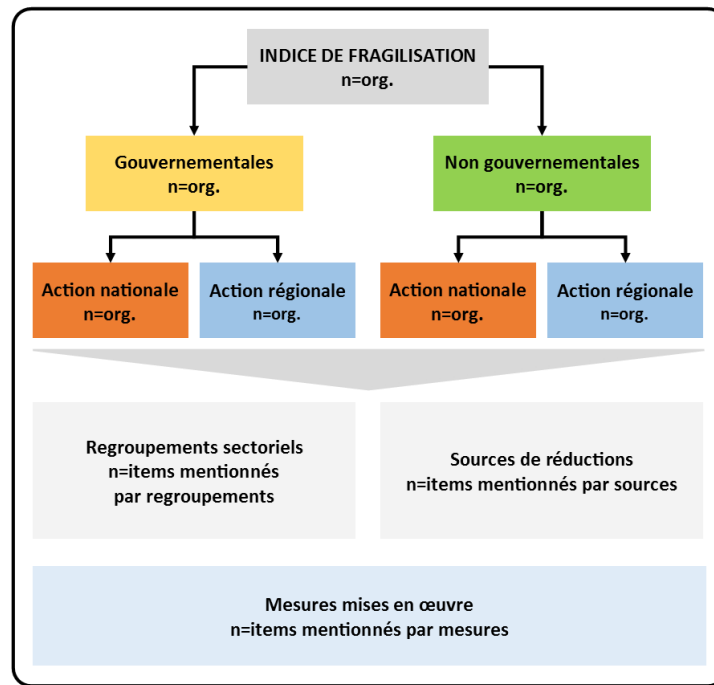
INDICE DE FRAGILISATION
n=org.

Gouvernementales
n=org.

Non gouvernementales
n=org.

Action nationale
n=org.

Action régionale
n=org.

Action nationale
n=org.

Action régionale
n=org.

Regroupements sectoriels
n=items mentionnés par regroupements

Sources de réductions
n=items mentionnés par sources

Mesures mises en œuvre
n=items mentionnés par mesures